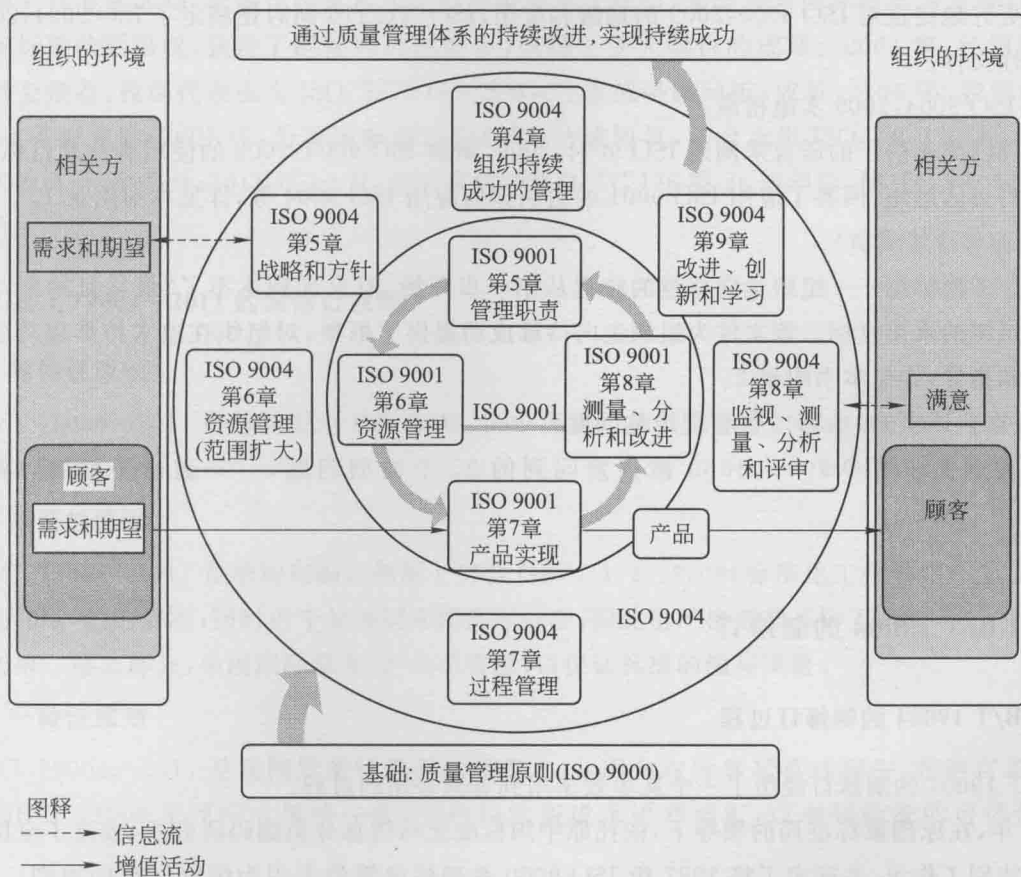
通过质量管理体系的持续改进，实现持续成功

组织的环境

相关方

需求和期望

顾客

需求和期望

ISO 9004
第4章
组织持续成功的管理

ISO 9004
第5章
战略和方针

ISO 9004
第9章
改进、创新和学习

ISO 9001
第5章
管理职责

ISO 9004
第6章
资源管理
(范围扩大)

ISO 9001
第6章
资源管理

ISO 9001

ISO 9001
第8章
测量、分析和改进

ISO 9004
第8章
监视、测量、分析和评审

ISO 9001
第7章
产品实现

产品

ISO 9004

ISO 9004
第7章
过程管理

组织的环境

相关方

满意

顾客

基础：质量管理原则(ISO 9000)

图释
信息流
增值活动